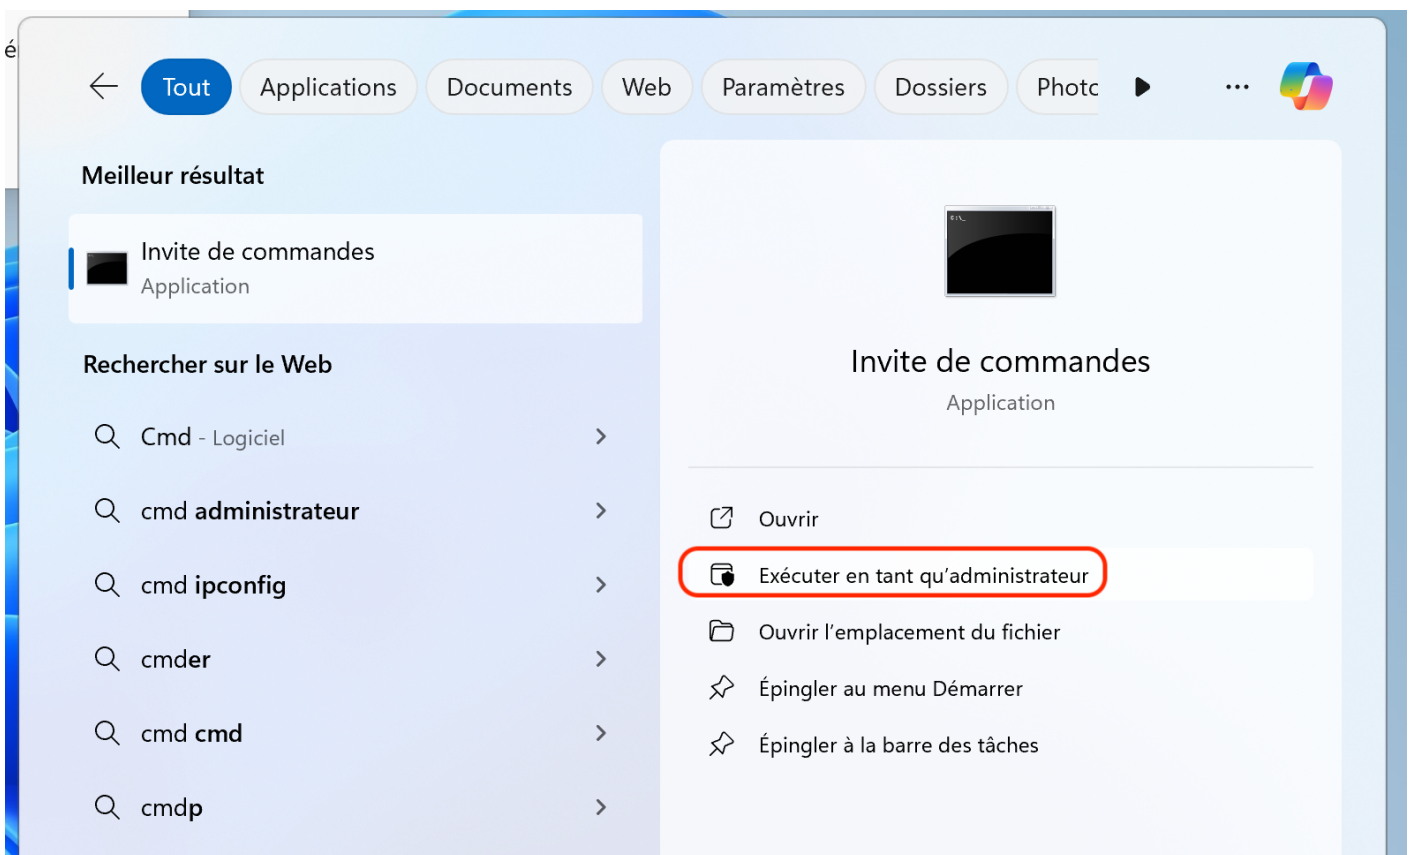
é

Tout Applications Documents Web Paramètres Dossiers Photc ...

Meilleur résultat

Invite de commandes
Application

Rechercher sur le Web

Cmd - Logiciel

cmd administrateur

cmd ipconfig

cmder

cmd cmd

cmdp

Invite de commandes
Application

Ouvrir

Exécuter en tant qu'administrateur

Ouvrir l'emplacement du fichier

Épingler au menu Démarrer

Épingler à la barre des tâches